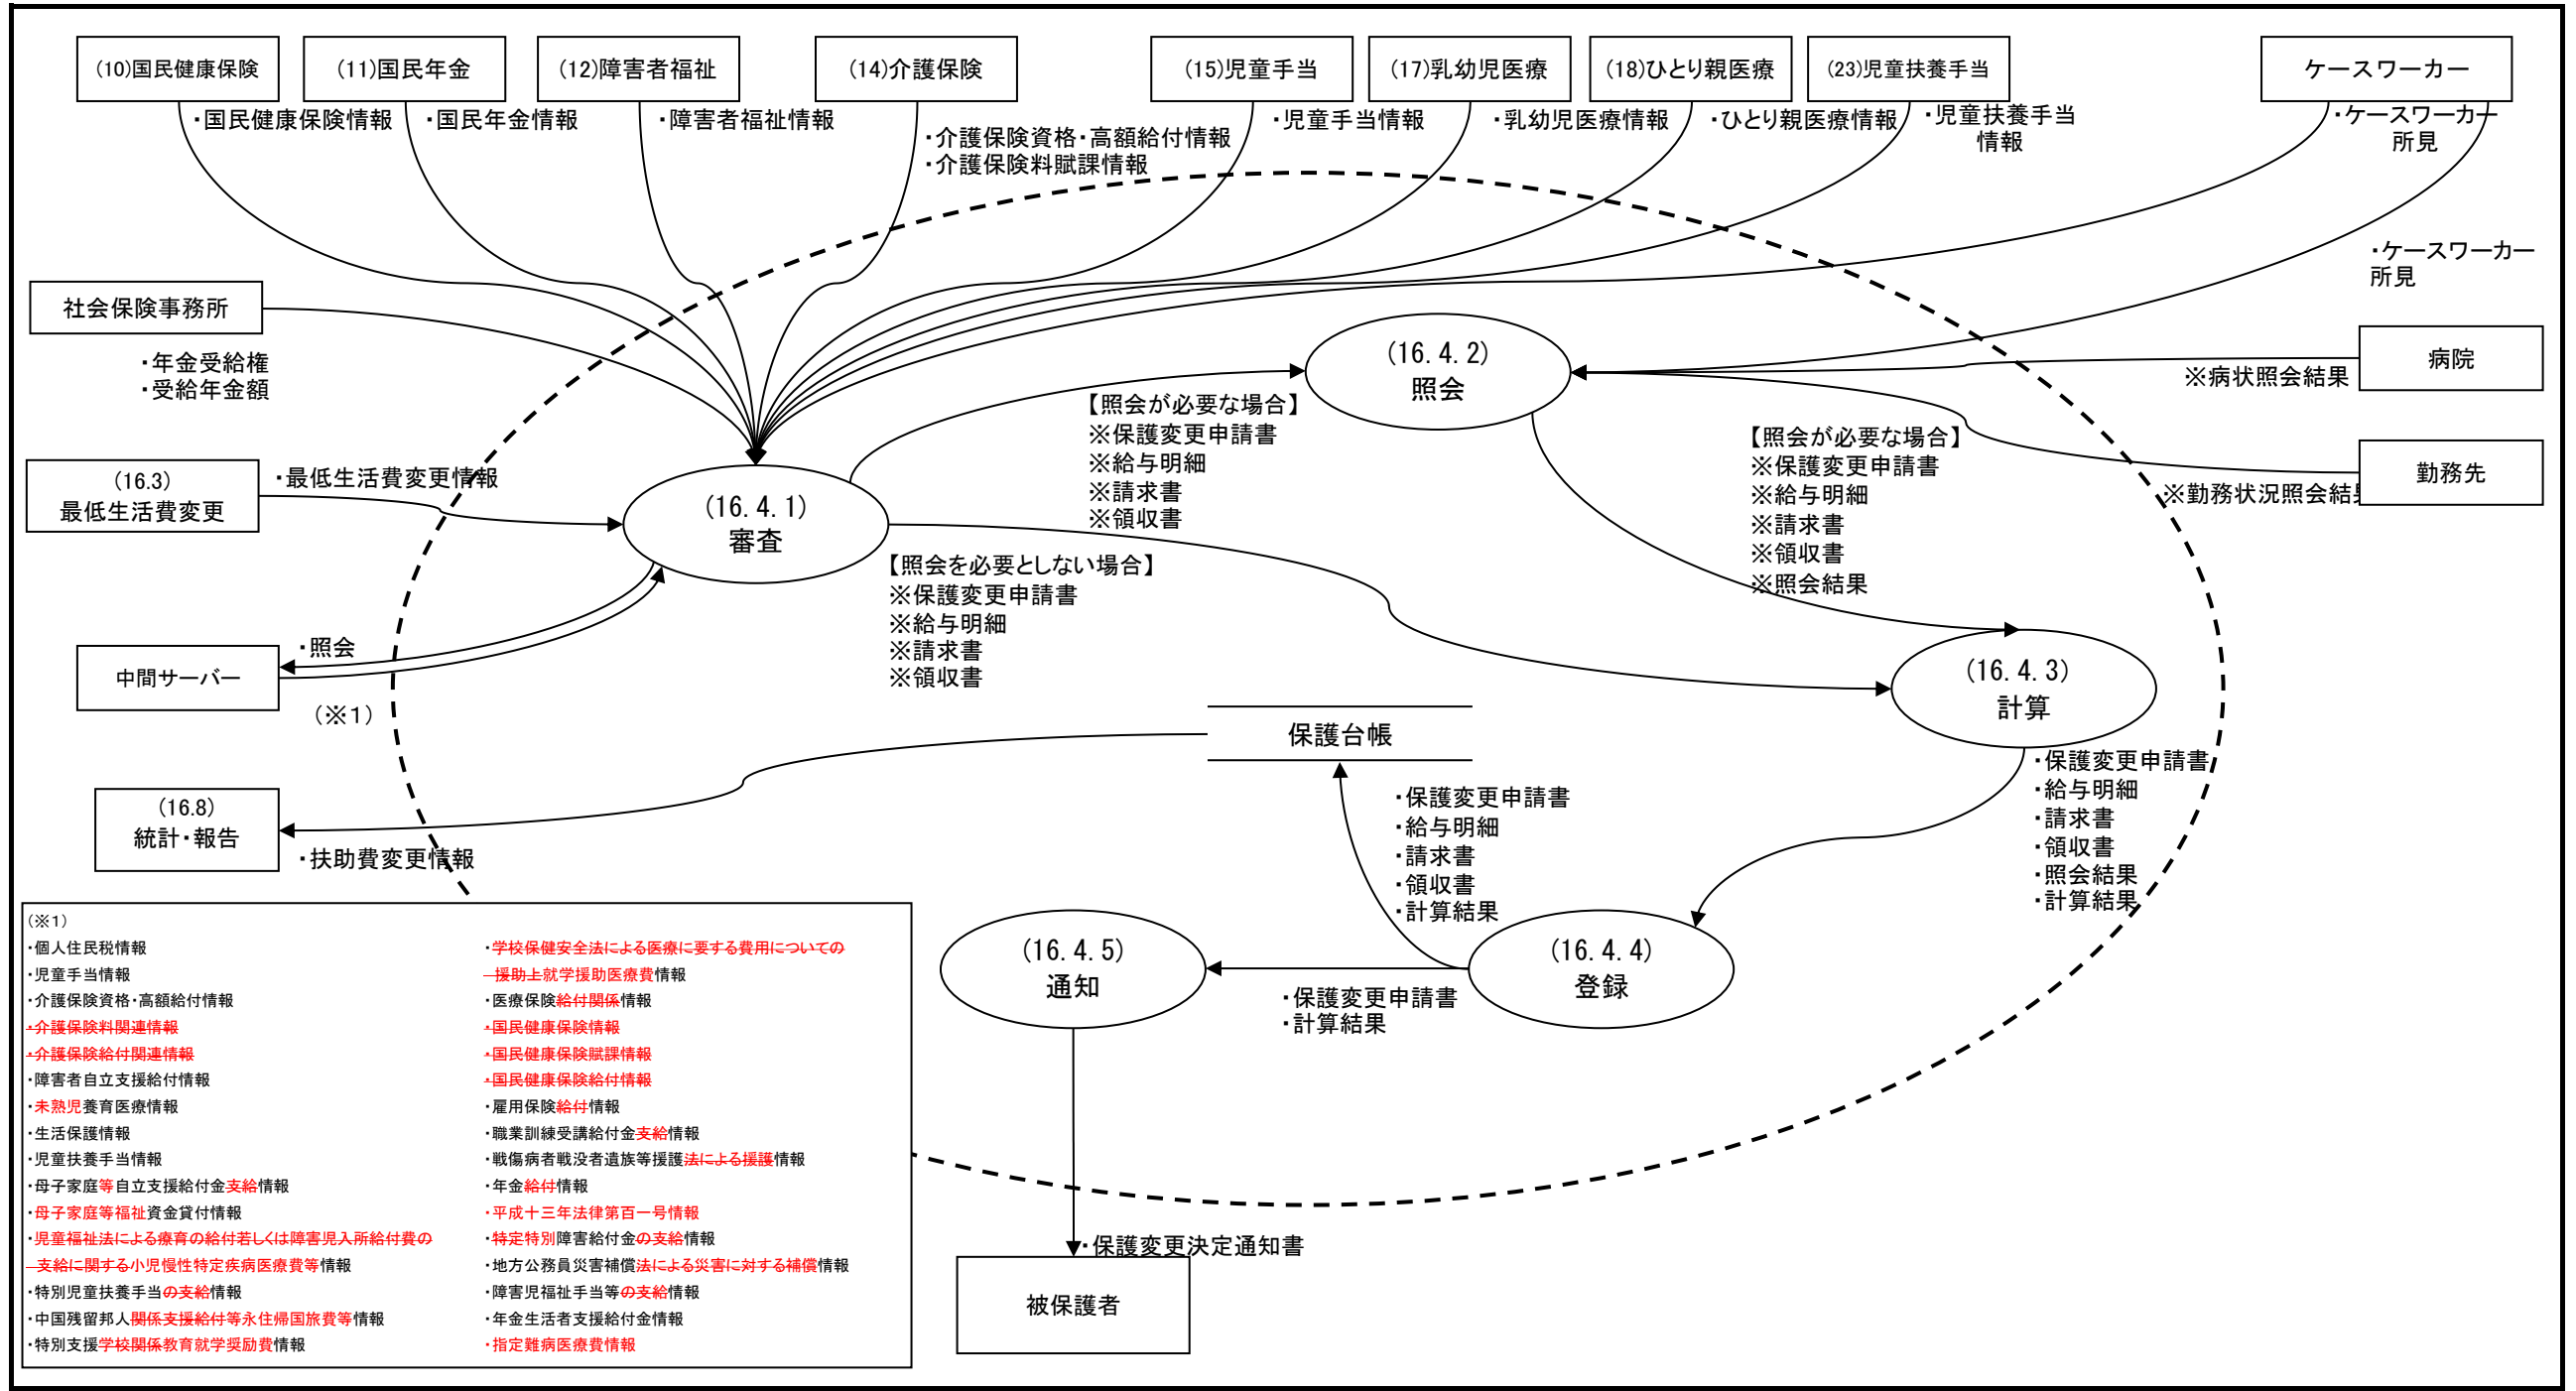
(10)国民健康保険
(11)国民年金
(12)障害者福祉
(14)介護保険
(15)児童手当
(17)乳幼児医療
(18)ひとり親医療
(23)児童扶養手当
ケースワーカー

・国民健康保険情報
・国民年金情報
・障害者福祉情報
・介護保険資格・高額給付情報
・介護保険料賦課情報
・児童手当情報
・乳幼児医療情報
・ひとり親医療情報
・児童扶養手当情報
・ケースワーカー所見

・ケースワーカー所見

社会保険事務所
・年金受給権
・受給年金額

(16.4.2)
照会

病院
※病状照会結果

勤務先
※勤務状況照会結果

【照会が必要な場合】
※保護変更申請書
※給与明細
※請求書
※領収書

【照会が必要な場合】
※保護変更申請書
※給与明細
※請求書
※領収書
※照会結果

(16.3)
最低生活費変更
・最低生活費変更情報

(16.4.1)
審査

【照会を必要としない場合】
※保護変更申請書
※給与明細
※請求書
※領収書

・照会
中間サーバー
(※1)

(16.4.3)
計算

保護台帳

(16.8)
統計・報告
・扶助費変更情報

・保護変更申請書
・給与明細
・請求書
・領収書
・照会結果
・計算結果

・保護変更申請書
・給与明細
・請求書
・領収書
・計算結果

(16.4.5)
通知

(16.4.4)
登録

・保護変更申請書
・計算結果

・保護変更決定通知書
被保護者

(※1)
・個人住民税情報
・児童手当情報
・介護保険資格・高額給付情報
・介護保険料関連情報
・介護保険給付関連情報
・障害者自立支援給付情報
・未熟児養育医療情報
・生活保護情報
・児童扶養手当情報
・母子家庭等自立支援給付金支給情報
・母子家庭等福祉資金貸付情報
・児童福祉法による療育の給付若しくは障害児入所給付費の支給に関する小児慢性特定疾病医療費等情報
・特別児童扶養手当の支給情報
・中国残留邦人関係支援給付等永住帰国旅費等情報
・特別支援学校関係教育就学奨励費情報
・学校保健安全法による医療に要する費用についての援助上就学援助医療費情報
・医療保険給付関係情報
・国民健康保険情報
・国民健康保険賦課情報
・国民健康保険給付情報
・雇用保険給付情報
・職業訓練受講給付金支給情報
・戦傷病者戦没者遺族等援護法による援護情報
・年金給付情報
・平成十三年法律第百一号情報
・特定特別障害給付金の支給情報
・地方公務員災害補償法による災害に対する補償情報
・障害児福祉手当等の支給情報
・年金生活者支援給付金情報
・指定難病医療費情報